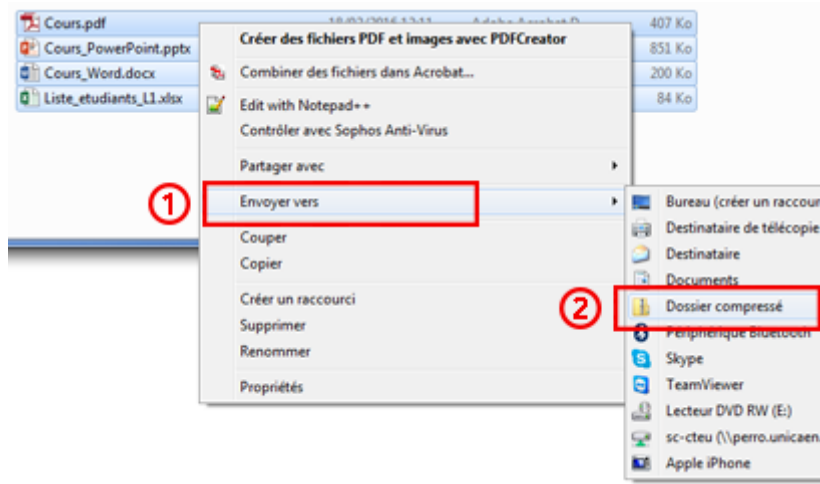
Cours.pdf 18/02/2016 12:11 Adobe Acrobat D 407 Ko
Cours_PowerPoint.pptx 851 Ko
Cours_Word.docx 200 Ko
Liste_etudiants_L1.xlsx 84 Ko

Créer des fichiers PDF et images avec PDFCreator
Combiner des fichiers dans Acrobat...
Edit with Notepad++
Contrôler avec Sophos Anti-Virus
Partager avec
1
Envoyer vers
Couper
Copier
Créer un raccourci
Supprimer
Renommer
Propriétés

Bureau (créer un raccou
Destinataire de télécopie
Destinataire
Documents
2
Dossier compressé
Périphérique Bluetooth
Skype
TeamViewer
Lecteur DVD RW (E:)
sc-cteu (\\perro.unicaen
Apple iPhone